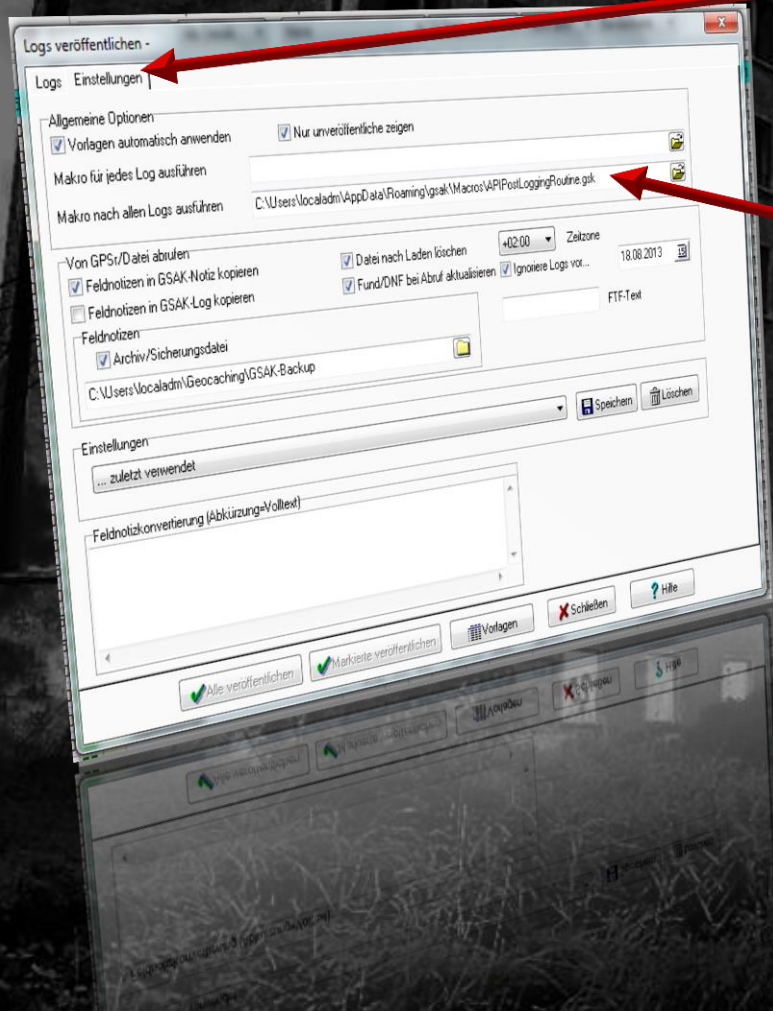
Logs veröffentlichen -

Logs Einstellungen

Allgemeine Optionen

Vorlagen automatisch anwenden

Nur unveröffentliche zeigen

Makro für jedes Log ausführen

Makro nach allen Logs ausführen C:\Users\localadm\AppData\Roaming\gsak\Macros\APIPostLoggingRoutine.gsk

Von GPSr/Datei abrufen

Feldnotizen in GSAK-Notiz kopieren

Feldnotizen in GSAK-Log kopieren

Datei nach Laden löschen

Fund/DNF bei Abruf aktualisieren

+02:00 Zeitzone

Ignoriere Logs vor... 18.08.2013

FTF-Text

Feldnotizen

Archiv/Sicherungsdatei

C:\Users\localadm\Geocaching\GSAK-Backup

Speichern

Löschen

Einstellungen

... zuletzt verwendet

Feldnotizkonvertierung (Abkürzung=Volltext)

Alle veröffentlichen

Markierte veröffentlichen

Vorlagen

Schließen

Hilfe